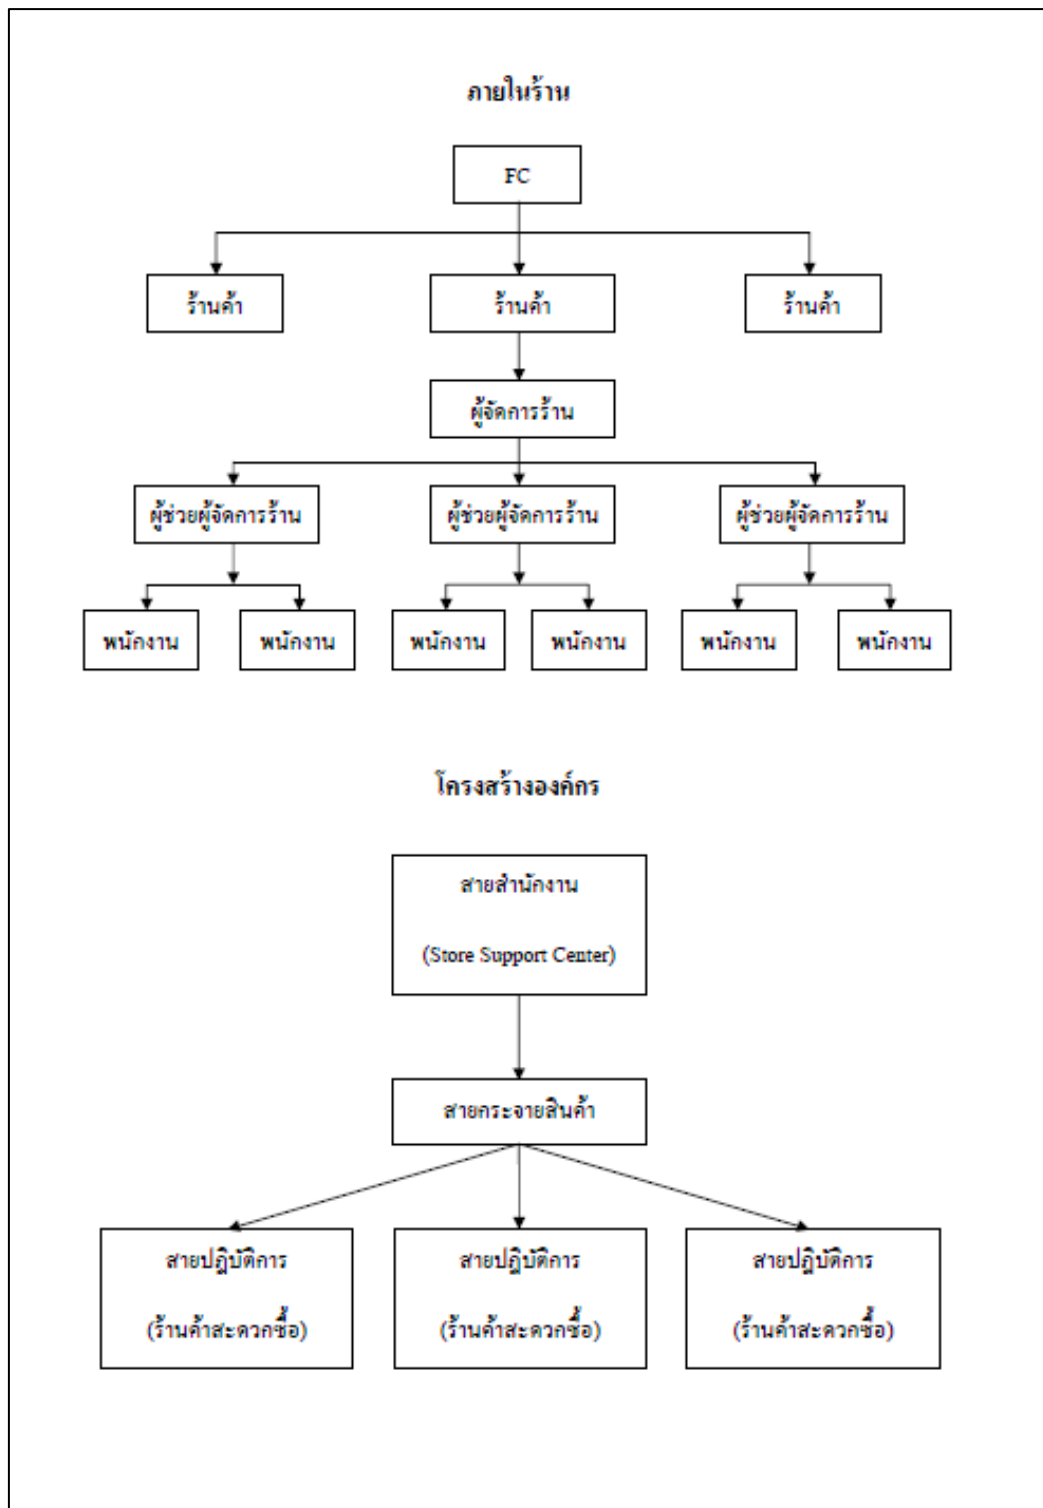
ภายในร้าน

FC

ร้านค้า

ร้านค้า

ร้านค้า

ผู้จัดการร้าน

ผู้ช่วยผู้จัดการร้าน

ผู้ช่วยผู้จัดการร้าน

ผู้ช่วยผู้จัดการร้าน

พนักงาน

พนักงาน

พนักงาน

พนักงาน

พนักงาน

พนักงาน

โครงสร้างองค์กร

สายสำนักงาน

(Store Support Center)

สายกระจายสินค้า

สายปฏิบัติการ

(ร้านค้าสะดวกซื้อ)

สายปฏิบัติการ

(ร้านค้าสะดวกซื้อ)

สายปฏิบัติการ

(ร้านค้าสะดวกซื้อ)